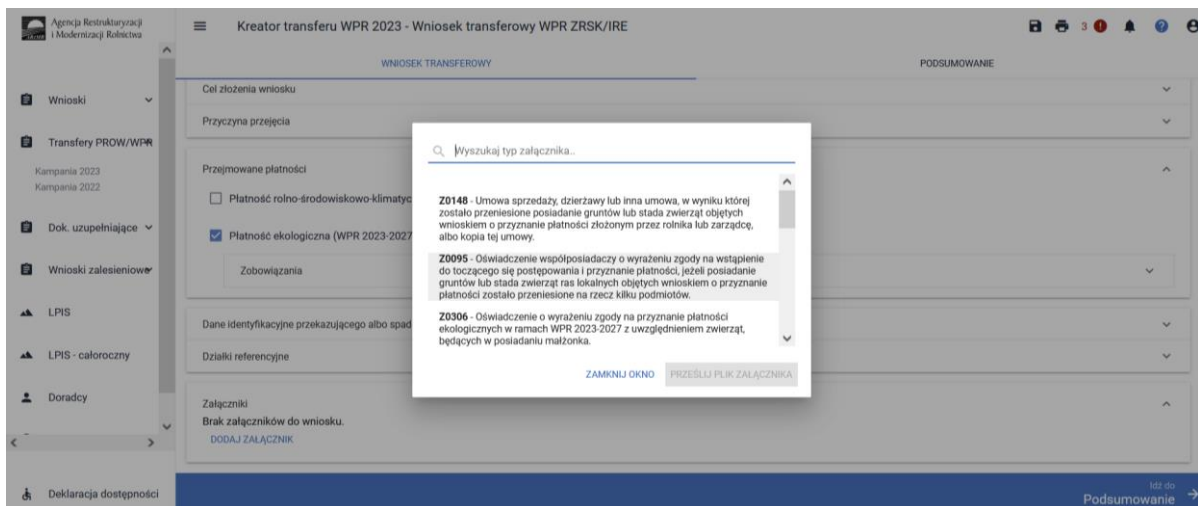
Agencja Restrukturyzacji i Modernizacji Rolnictwa

Kreator transferu WPR 2023 - Wniosek transferowy WPR ZRSK/IRE

3

Wnioski

Transfery PROW/WPR

Kampania 2023
Kampania 2022

Dok. uzupełniające

Wnioski zalesieniowe

LPIS

LPIS - całoroczny

Doradcy

Deklaracja dostępności

WNIOSEK TRANSFEROWY

PODSUMOWANIE

Cel złożenia wniosku

Przyczyna przejęcia

Przejmowane płatności

Płatność rolno-środowiskowo-klimatyc

Płatność ekologiczna (WPR 2023-2027

Zobowiązania

Dane identyfikacyjne przekazującego albo spad

Działki referencyjne

Załączniki
Brak załączników do wniosku.
DODAJ ZAŁĄCZNIK

Idź do
Podsumowanie

Wyszukaj typ załącznika...

Z0148 - Umowa sprzedaży, dzierżawy lub inna umowa, w wyniku której zostało przeniesione posiadanie gruntów lub stada zwierząt objętych wnioskiem o przyznanie płatności złożonym przez rolnika lub zarządcę, albo kopia tej umowy.

Z0095 - Oświadczenie współposiadaczy o wyrażeniu zgody na wstąpienie do toczącego się postępowania i przyznanie płatności, jeżeli posiadanie gruntów lub stada zwierząt ras lokalnych objętych wnioskiem o przyznanie płatności zostało przeniesione na rzecz kilku podmiotów.

Z0306 - Oświadczenie o wyrażeniu zgody na przyznanie płatności ekologicznych w ramach WPR 2023-2027 z uwzględnieniem zwierząt, będących w posiadaniu małżonka.

ZAMKNIJ OKNO
PRZEŚLIJ PLIK ZAŁĄCZNIKA